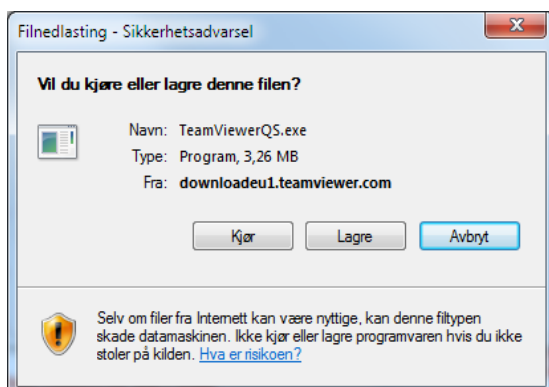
Filnedlasting - Sikkerhetsadvarsel

Vil du kjøre eller lagre denne filen?

Navn: TeamViewerQS.exe
Type: Program, 3,26 MB
Fra: downloadeu1.teamviewer.com

Kjør
Lagre
Avbryt

Selv om filer fra Internett kan være nyttige, kan denne filtypen skade datamaskinen. Ikke kjør eller lagre programvaren hvis du ikke stoler på kilden. Hva er risikoen?